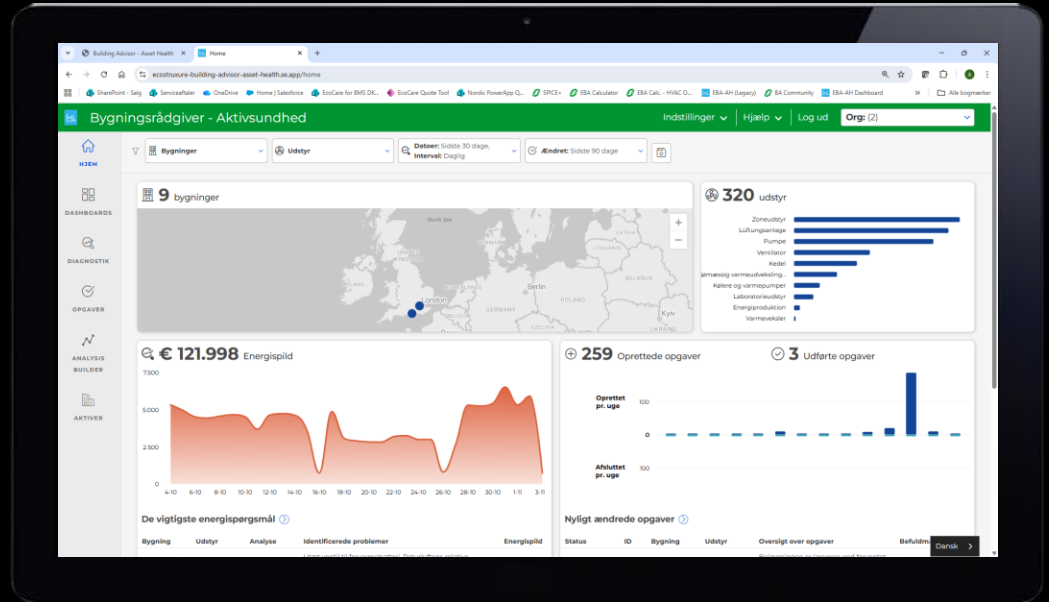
Building Advisor - Asset Health
Home
ecostruxure-building-advisor-asset-health.se.app/home
SharePoint - Salg ServiceAftaler OneDrive Home | Salesforce EcoCare for BMS DK... EcoCare Quote Tool Nordic PowerApp Q... SPICE+ EBA Calculator EBA Calc. - HVAC O... EBA-AH (Legacy) BA Community EBA-AH Dashboard Alle bogmærker

Bygningsrådgiver - Aktivsundhed
Indstillinger Hjælp Log ud Org: (2)

HJEM
DASHBOARDS
DIAGNOSTIK
OPGAVER
ANALYSIS BUILDER
AKTIVER

Bygninger
Udstyr
Datoer: Sidste 30 dage, Interval: Daglig
Ændret: Sidste 90 dage

9 bygninger
North Sea
London
Berlin
GERMANY
POLAND
Kyiv

320 udstyr
Zoneudstyr
Luftiungsanlage
Pumpe
Ventilator
Kedel
jømæssig varmeudveksling...
Kølere og varmepumper
Laboratorieudstyr
Energiproduktion
Varmeveksler

€ 121.998 Energispild
7.500
5.000
2.500
0
4-10 6-10 8-10 10-10 12-10 14-10 16-10 18-10 20-10 22-10 24-10 26-10 28-10 30-10 1-11 3-11

259 Oprettede opgaver
3 Udførte opgaver
Oprettet pr. uge
100
0
Afsluttet pr. uge
100

De vigtigste energispørgsmål
Bygning Udstyr Analyse Identificerede problemer Energispild

Nyligt ændrede opgaver
Status ID Bygning Udstyr Oversigt over opgaver Befuldm

Dansk